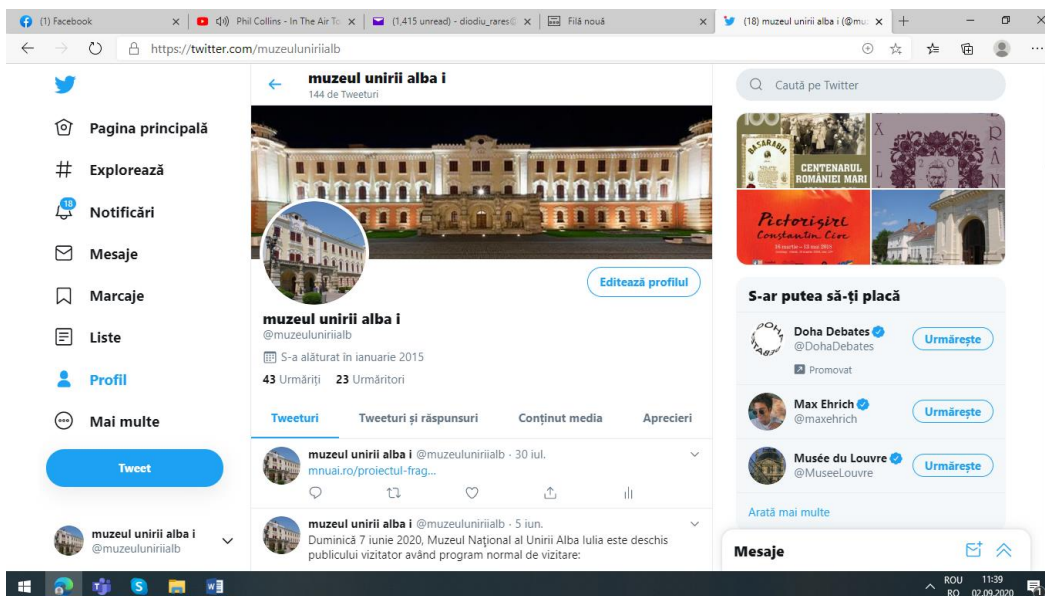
(1) Facebook
Phil Collins - In The Air To
(1,415 unread) - diodiu_rares@
Filă nouă
(18) muzeul unirii alba i (@mu
https://twitter.com/muzeuluniriialb

Pagina principală
Explorează
18
Notificări
Mesaje
Marcaje
Liste
Profil
Mai multe
Tweet

muzeul unirii alba i
@muzeuluniriialb

muzeul unirii alba i
144 de Tweeturi

Editează profilul

muzeul unirii alba i
@muzeuluniriialb
S-a alăturat în ianuarie 2015
43 Urmăriți 23 Urmăritori

Tweeturi
Tweeturi și răspunsuri
Conținut media
Aprecieri

muzeul unirii alba i @muzeuluniriialb · 30 iul.
mnuai.ro/proiectul-frag...

muzeul unirii alba i @muzeuluniriialb · 5 iun.
Duminică 7 iunie 2020, Muzeul Național al Unirii Alba Iulia este deschis publicului vizitator având program normal de vizitare:

Caută pe Twitter

CENTENARUL ROMÂNIEI MARI
Pictorişiri Constantin Cioc

S-ar putea să-ți placă
Doha Debates
@DohaDebates
Promovat
Urmărește
Max Ehrich
@maxehrich
Urmărește
Musée du Louvre
@MuseeLouvre
Urmărește
Arată mai multe

Mesaje

ROU RO 11:39 02.09.2020